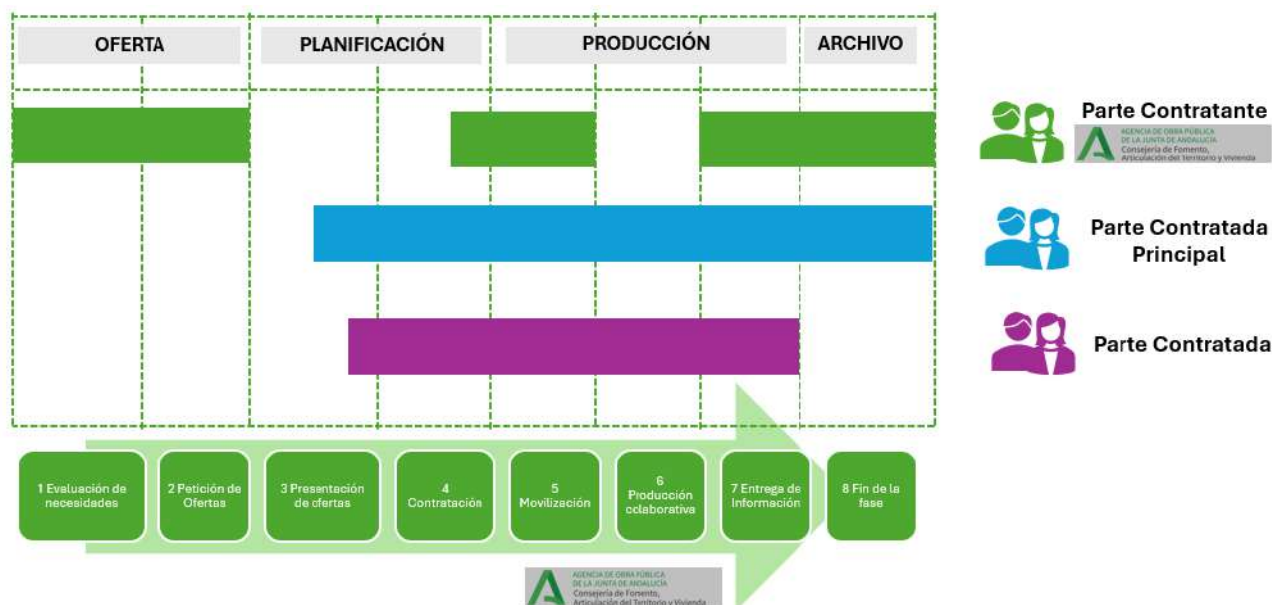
OFERTA

PLANIFICACIÓN

PRODUCCIÓN

ARCHIVO

Parte Contratante

AGENCIA DE OBRA PÚBLICA DE LA JUNTA DE ANDALUCÍA
Consejería de Fomento, Articulación del Territorio y Vivienda

Parte Contratada Principal

Parte Contratada

1 Evaluación de necesidades

2 Petición de Ofertas

3 Presentación de ofertas

4 Contratación

5 Movilización

6 Producción colaborativa

7 Entrega de Información

8 Fin de la fase

AGENCIA DE OBRA PÚBLICA DE LA JUNTA DE ANDALUCÍA
Consejería de Fomento, Articulación del Territorio y Vivienda